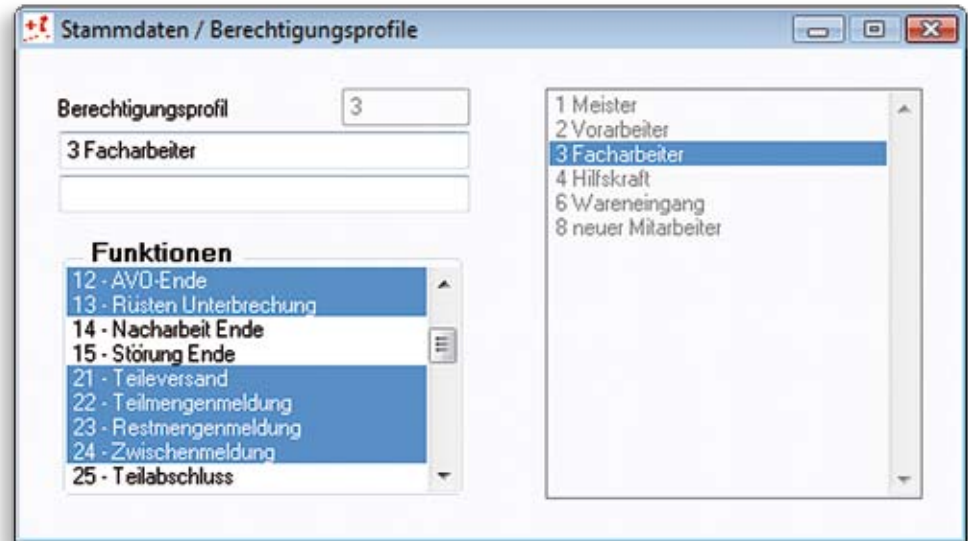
Stammdaten / Berechtigungsprofile

Berechtigungsprofil
3
3 Facharbeiter

Funktionen
12 - AVO-Ende
13 - Rüsten Unterbrechung
14 - Nacharbeit Ende
15 - Störung Ende
21 - Teileversand
22 - Teilmengenmeldung
23 - Restmengenmeldung
24 - Zwischenmeldung
25 - Teilabschluss

1 Meister
2 Vorarbeiter
3 Facharbeiter
4 Hilfskraft
6 Wareneingang
8 neuer Mitarbeiter